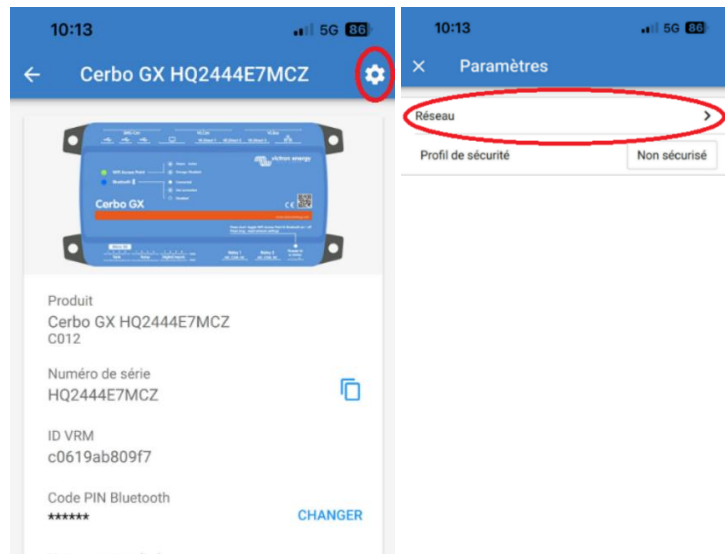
10:13 5G 86

Cerbo GX HQ2444E7MCZ

Cerbo GX

victron energy

Produit
Cerbo GX HQ2444E7MCZ
C012

Numéro de série
HQ2444E7MCZ

ID VRM
c0619ab809f7

Code PIN Bluetooth
****** CHANGER

10:13 5G 86

Paramètres

Réseau

Profil de sécurité
Non sécurisé